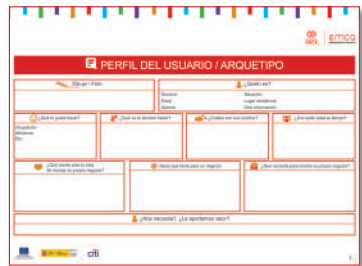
emco

PERFIL DEL USUARIO / ARQUETIPO

Dibujo / Foto

¿Quién es?

Nombre: Situación:
Edad: Lugar residencia:
Estudios: Otra información:

¿Qué le gusta hacer?

Ocupación:
Aficiones:
Etc.

¿Qué se le da bien hacer?

¿Cuáles son sus sueños?

¿En qué pasa su tiempo?

¿Qué brecha ante la idea de montar su propio negocio?

¿Qué le hace falta para su negocio?

¿Qué necesita para montar su propio negocio?

¿Qué necesita?, ¿Le aportamos valor?

citi